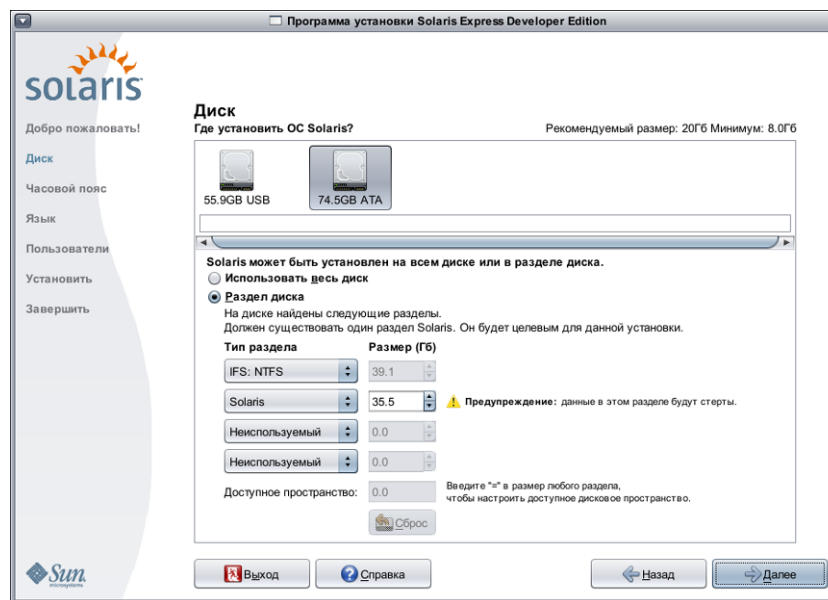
Программа установки Solaris Express Developer Edition

solaris

Добро пожаловать!
Диск
Часовой пояс
Язык
Пользователи
Установить
Завершить

Sun microsystems

Диск
Где установить ОС Solaris?
Рекомендуемый размер: 20Гб Минимум: 8.0Гб

55.9GB USB
74.5GB ATA

Solaris может быть установлен на всем диске или в разделе диска.
Использовать весь диск
Раздел диска
На диске найдены следующие разделы.
Должен существовать один раздел Solaris. Он будет целевым для данной установки.

| Тип раздела | Размер (Гб) |
|---|---|
| IFS: NTFS | 39.1 |
| Solaris | 35.5 |
| Неиспользуемый | 0.0 |
| Неиспользуемый | 0.0 |

Предупреждение: данные в этом разделе будут стерты.

Доступное пространство: 0.0
Введите "=" в размер любого раздела, чтобы настроить доступное дисковое пространство.

Сброс

Выход
Справка
Назад
Далее